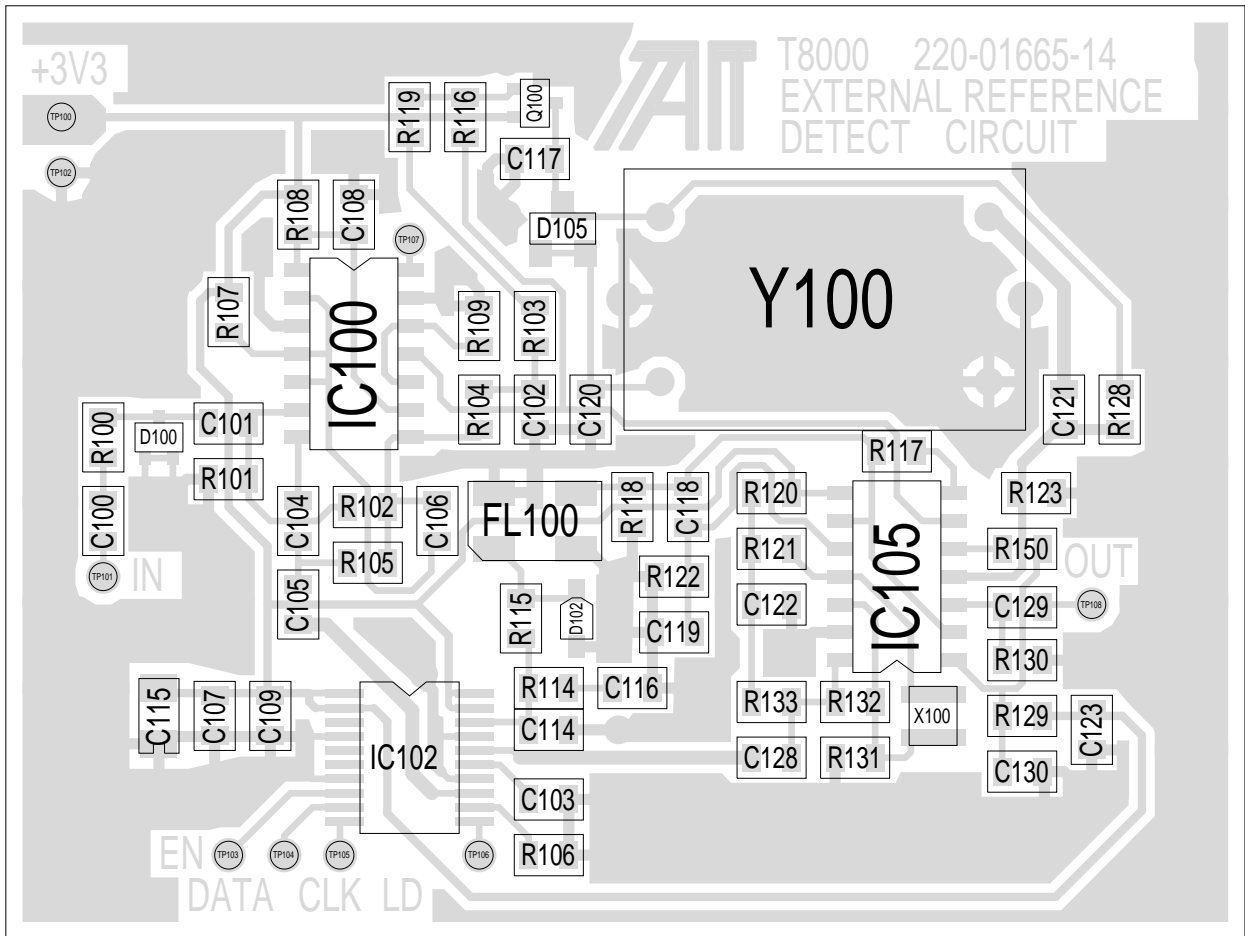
+3V3
TP100
TP102
T8000 220-01665-14
EXTERNAL REFERENCE
DETECT CIRCUIT
R119
R116
Q100
C117
R108
C108
TP107
D105
Y100
R107
IC100
R109
R103
R104
C102
C120
C121
R128
R100
D100
C101
R101
R117
C100
C104
R102
C106
FL100
R118
C18
R120
R123
R105
IC105
R121
R150
TP101
IN
OUT
C105
R122
R115
D102
C119
C122
C129
TP108
R130
R114
C116
C115
C107
C109
R133
R132
X100
R129
C123
IC102
C114
C128
R131
C130
C103
EN
TP103
TP104
TP105
TP106
R106
DATA CLK LD